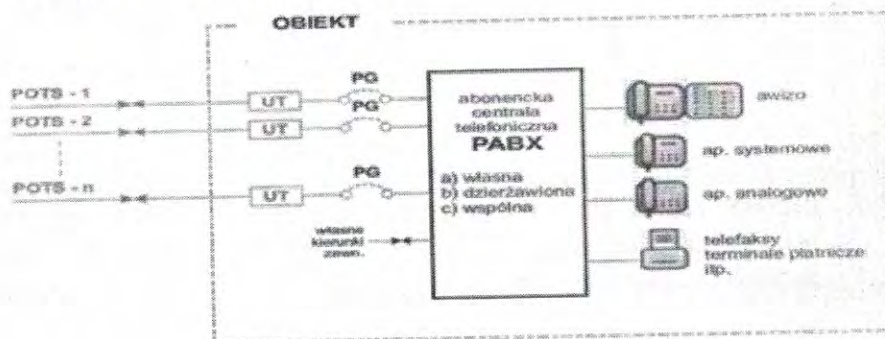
OBIEKT

POTS - 1

POTS - 2

POTS - n

UT

UT

UT

PG

PG

PG

abonencka centrala telefoniczna

PABX

a) własna
b) dzierżawiona
c) wspólna

własne kierunki zewn.

awizo

ap. systemowe

ap. analogowe

telefaksy terminale płatnicze itp.